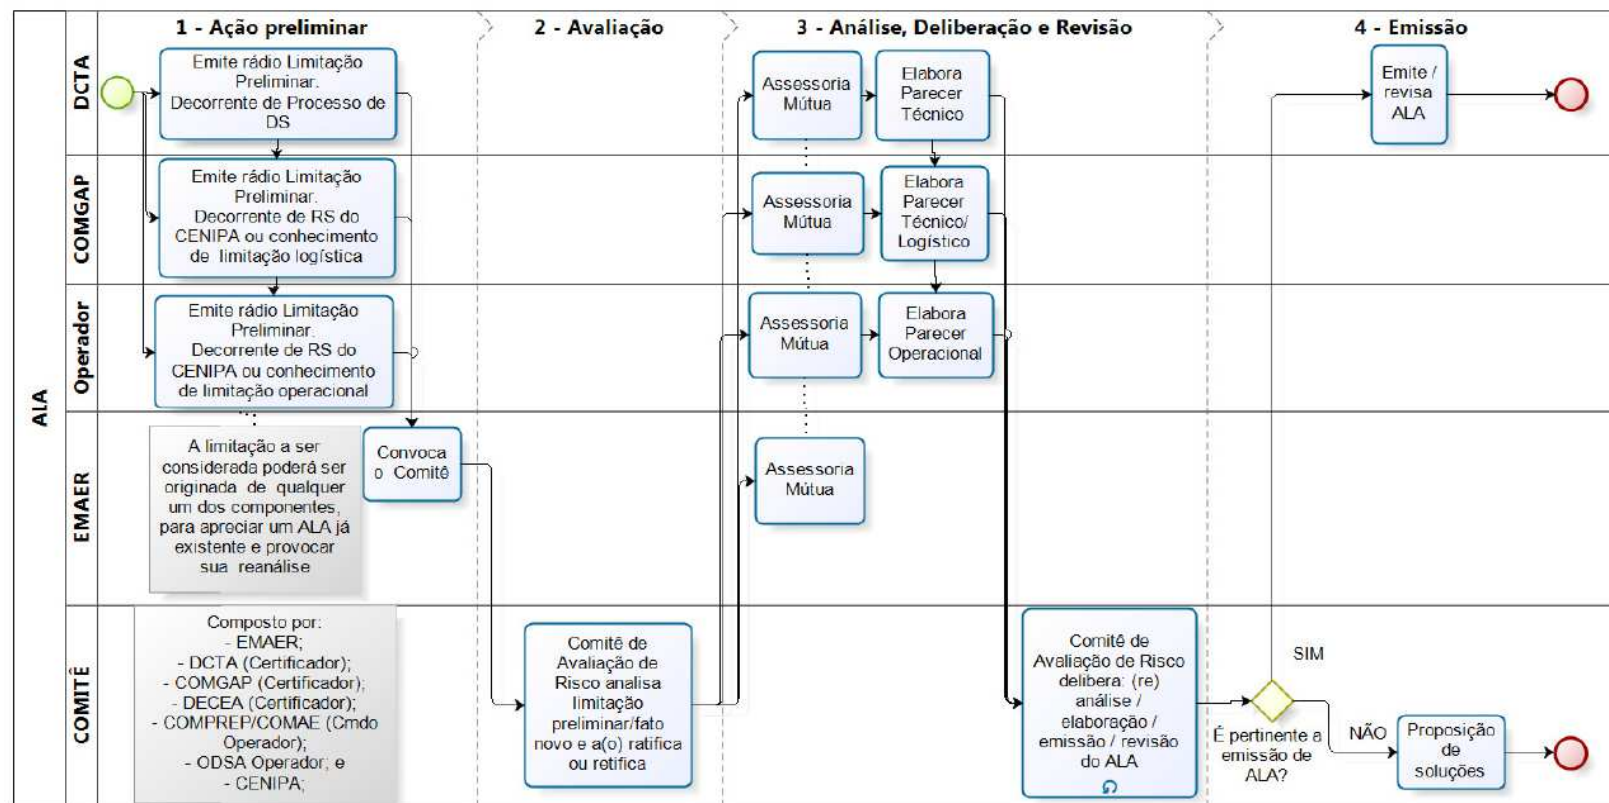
1 - Ação preliminar

2 - Avaliação

3 - Análise, Deliberação e Revisão

4 - Emissão

AIA

DCTA

COMGAP

Operador

EMAER

COMITÊ

Emite rádio Limitação Preliminar. Decorrente de Processo de DS

Emite rádio Limitação Preliminar. Decorrente de RS do CENIPA ou conhecimento de limitação logística

Emite rádio Limitação Preliminar. Decorrente de RS do CENIPA ou conhecimento de limitação operacional

A limitação a ser considerada poderá ser originada de qualquer um dos componentes, para apreciar um ALA já existente e provocar sua reanálise

Convoca o Comitê

Composto por:
- EMAER;
- DCTA (Certificador);
- COMGAP (Certificador);
- DECEA (Certificador);
- COMPREP/COMAE (Cmdo Operador);
- ODSA Operador; e
- CENIPA;

Comitê de Avaliação de Risco analisa limitação preliminar/fato novo e a(o) ratifica ou retifica

Assessoria Mútua

Elabora Parecer Técnico

Assessoria Mútua

Elabora Parecer Técnico/ Logístico

Assessoria Mútua

Elabora Parecer Operacional

Assessoria Mútua

Comitê de Avaliação de Risco delibera: (re) análise / elaboração / emissão / revisão do ALA

SIM

É pertinente a emissão de ALA?

NÃO

Proposição de soluções

Emite / revisa ALA